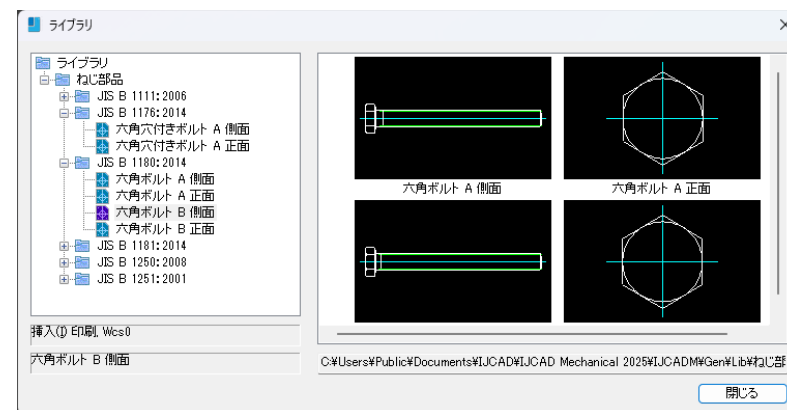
ライブラリ

ライブラリ
ねじ部品
JIS B 1111:2006
JIS B 1176:2014
六角穴付きボルト A 側面
六角穴付きボルト A 正面
JIS B 1180:2014
六角ボルト A 側面
六角ボルト A 正面
六角ボルト B 側面
六角ボルト B 正面
JIS B 1181:2014
JIS B 1250:2008
JIS B 1251:2001

六角ボルト A 側面
六角ボルト A 正面

挿入(I) 印刷, Wcs0

六角ボルト B 側面

C:¥Users¥Public¥Documents¥IJCAD¥IJCAD Mechanical 2025¥IJCADM¥Gen¥Lib¥ねじ部

閉じる